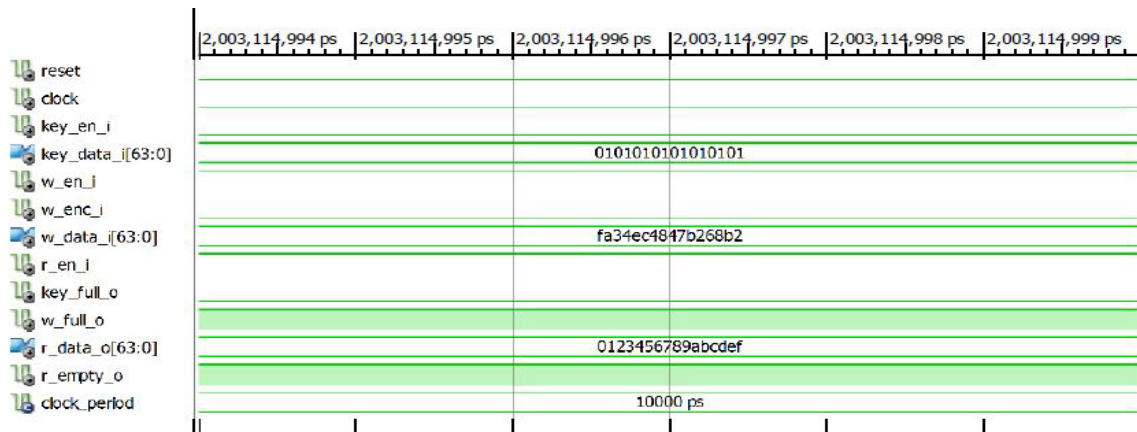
2,003,114,994 ps | 2,003,114,995 ps | 2,003,114,996 ps | 2,003,114,997 ps | 2,003,114,998 ps | 2,003,114,999 ps

reset
clock
key_en_i
key_data_i[63:0] 0101010101010101
w_en_i
w_enc_i
w_data_i[63:0] fa34ec4847b268b2
r_en_i
key_full_o
w_full_o
r_data_o[63:0] 0123456789abcdef
r_empty_o
clock_period 10000 ps